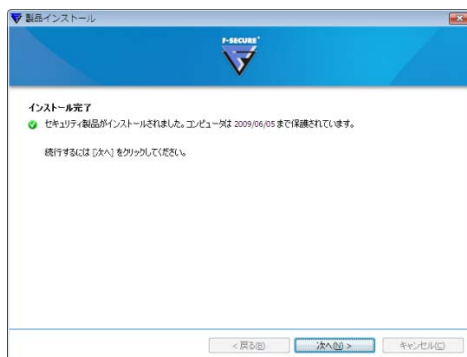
製品インストール

F-SECURE

インストール完了

セキュリティ製品がインストールされました。コンピュータは 2009/06/05 まで保護されています。

続行するには [次へ] をクリックしてください。

< 戻る(B)

次へ(N) >

キャンセル(C)